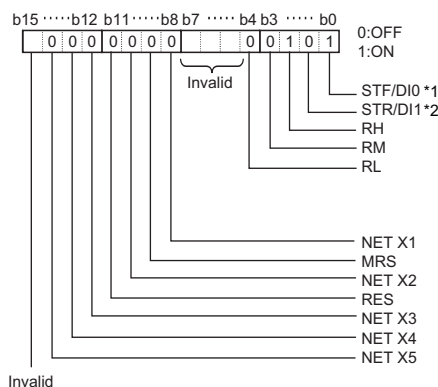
b15 ······ b12 b11 ······ b8 b7 ······ b4 b3 ······ b0

| | 0 | 0 | 0 | 0 | 0 | 0 | | | | 0 | 0 | 1 | 0 | 1 |
|---|---|---|---|---|---|---|---|---|---|---|---|---|---|---|

0:OFF
1:ON

Invalid

STF/DI0 *1
STR/DI1 *2
RH
RM
RL

NET X1
MRS
NET X2
RES
NET X3
NET X4
NET X5

Invalid